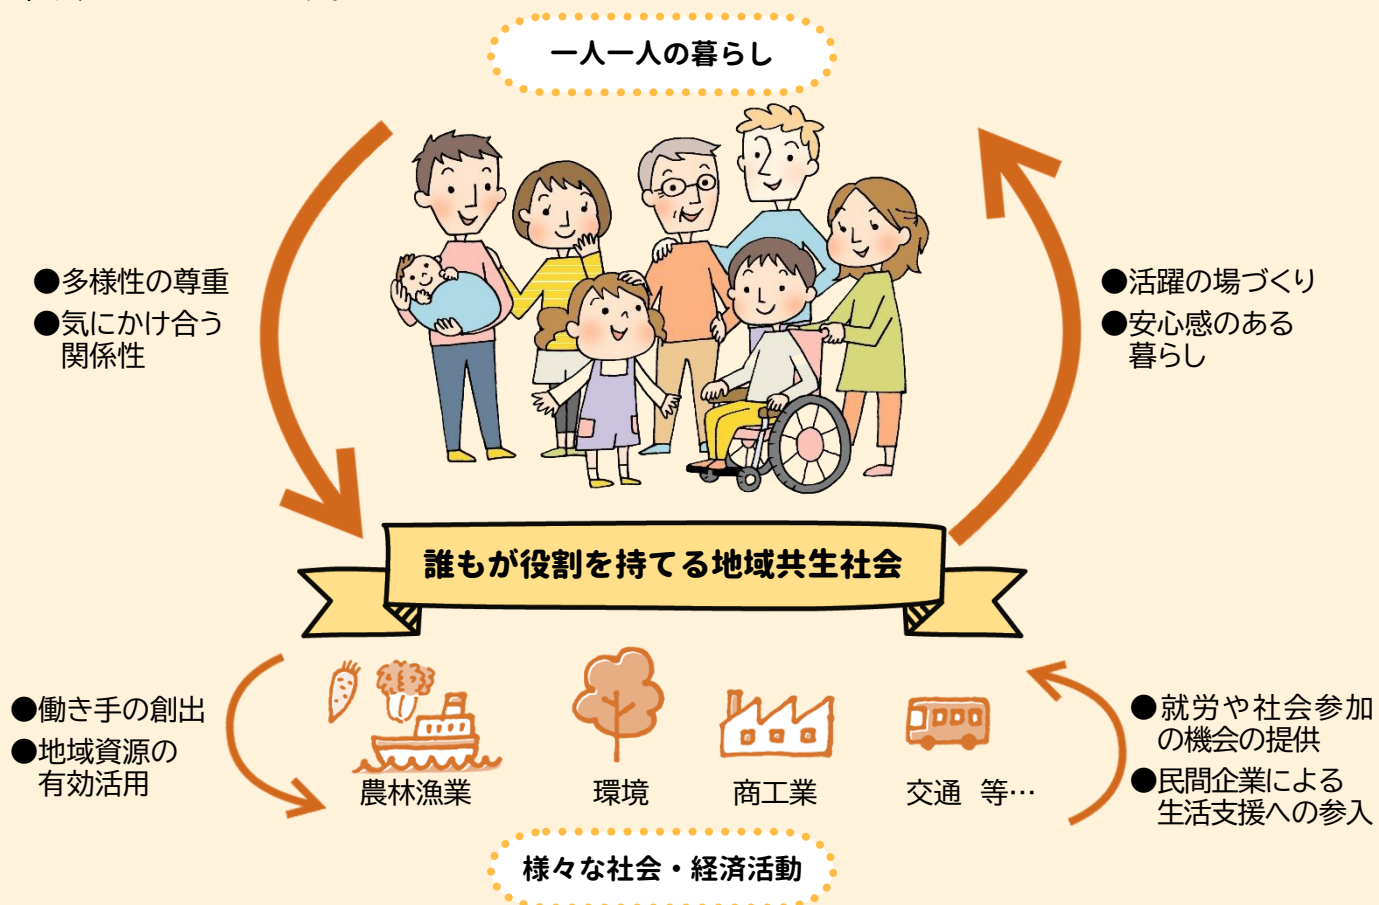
一人一人の暮らし

●多様性の尊重
●気にかけ合う関係性

●活躍の場づくり
●安心感のある暮らし

誰もが役割を持てる地域共生社会

●働き手の創出
●地域資源の有効活用

農林漁業

環境

商工業

交通　等…

●就労や社会参加の機会の提供
●民間企業による生活支援への参入

様々な社会・経済活動